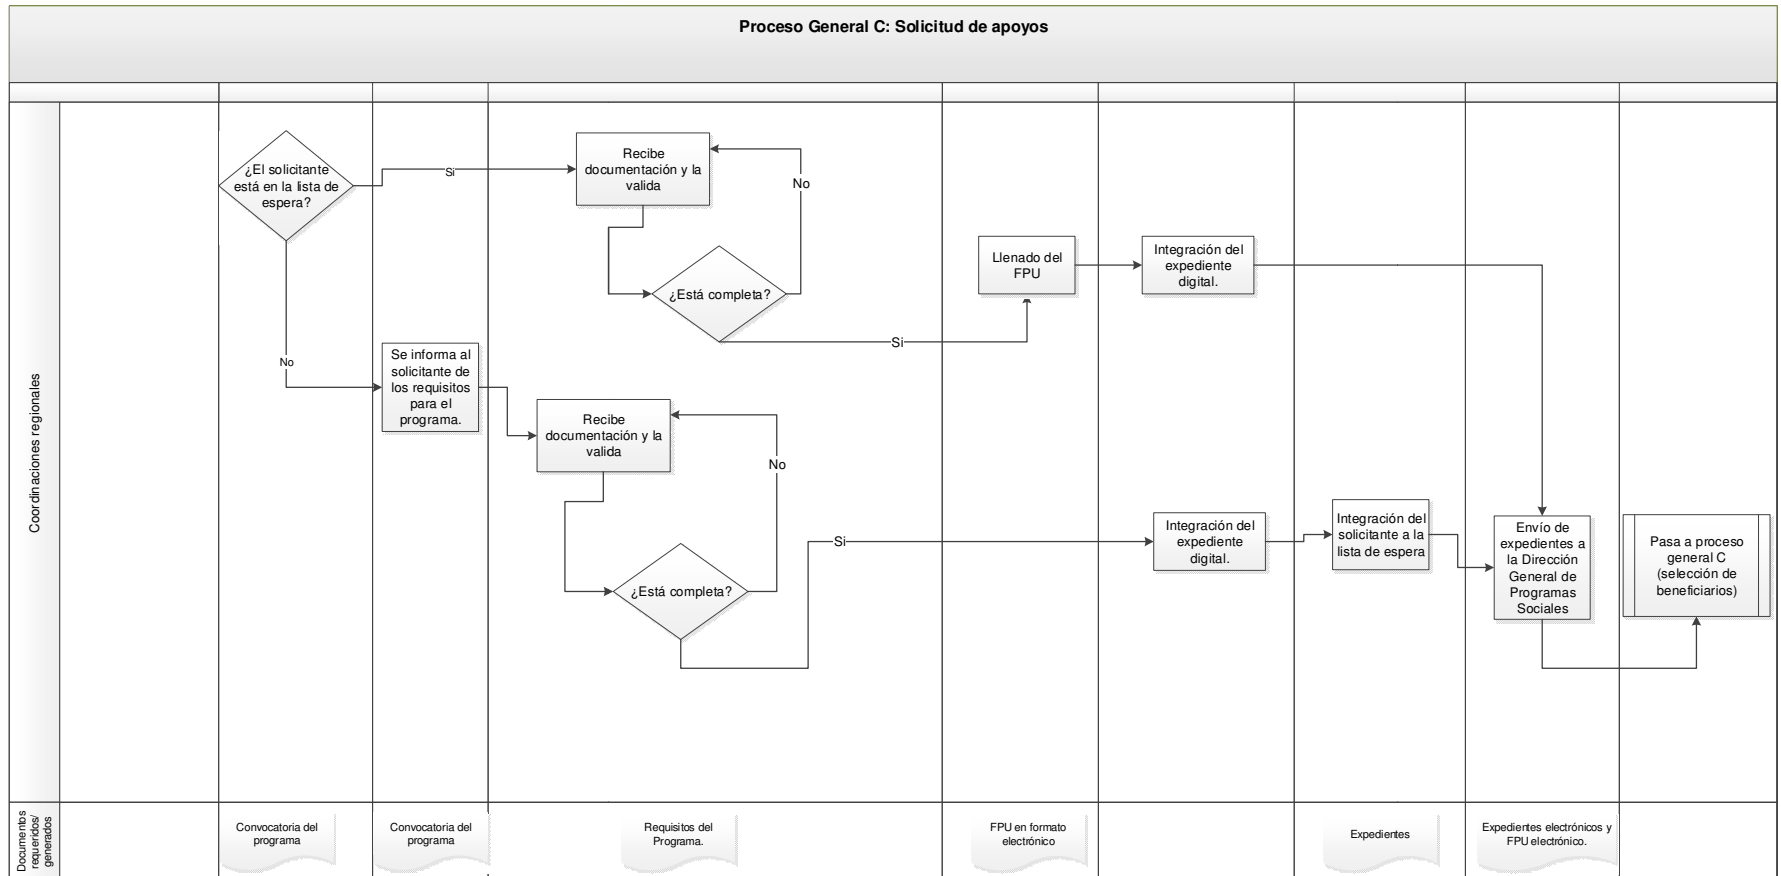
Proceso General C: Solicitud de apoyos

Coordinaciones regionales

¿El solicitante está en la lista de espera?

Si

Recibe documentación y la valida

No

¿Está completa?

Si

Llenado del FPU

Integración del expediente digital.

No

Se informa al solicitante de los requisitos para el programa.

Recibe documentación y la valida

No

¿Está completa?

Si

Integración del expediente digital.

Integración del solicitante a la lista de espera

Envío de expedientes a la Dirección General de Programas Sociales

Pasa a proceso general C (selección de beneficiarios)

Documentos requeridos/ generados

Convocatoria del programa

Convocatoria del programa

Requisitos del Programa.

FPU en formato electrónico

Expedientes

Expedientes electrónicos y FPU electrónico.